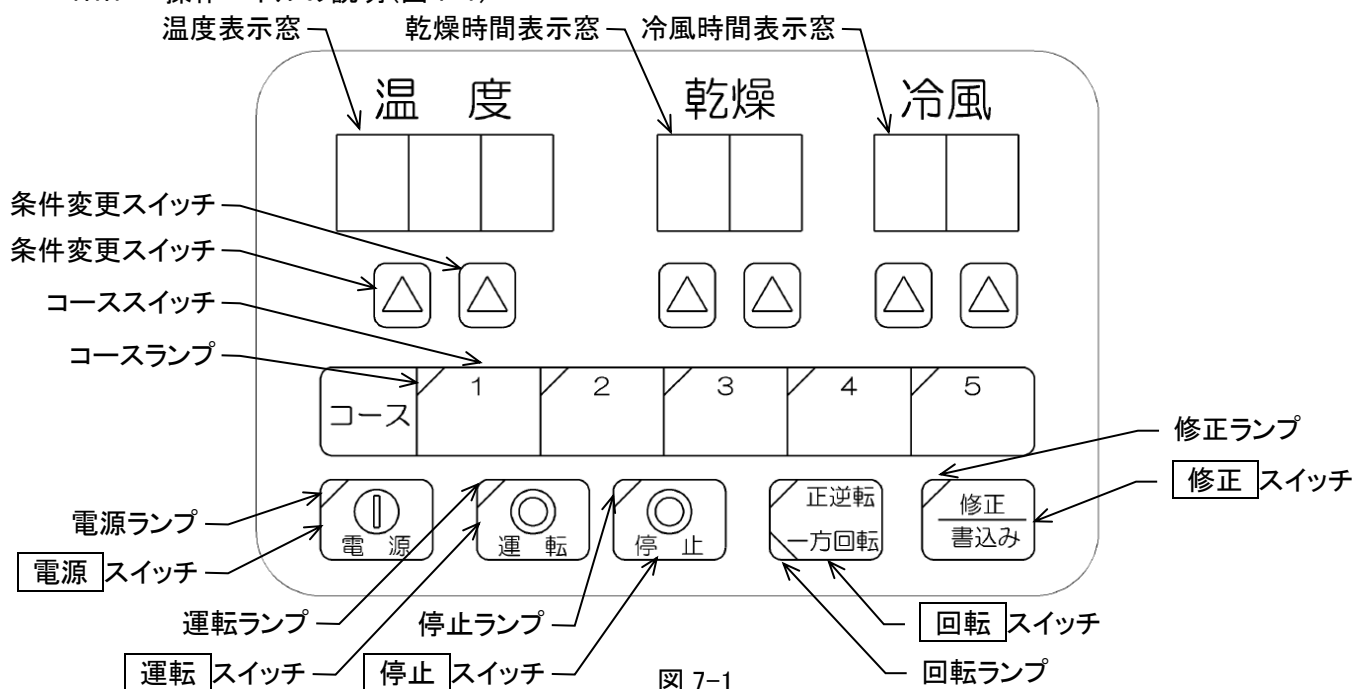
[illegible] 操作パネルの説明(図 7-1)

温度表示窓
乾燥時間表示窓
冷風時間表示窓

温 度
乾燥
冷風

条件変更スイッチ
条件変更スイッチ
コーススイッチ
コースランプ

コース
1
2
3
4
5

修正ランプ
修正 スイッチ
電源ランプ
電源 スイッチ

電 源
運 転
停 止
正逆転
一方回転
修正
書込み

運転ランプ
停止ランプ
回転 スイッチ
運転 スイッチ
停止 スイッチ
図 7-1
回転ランプ